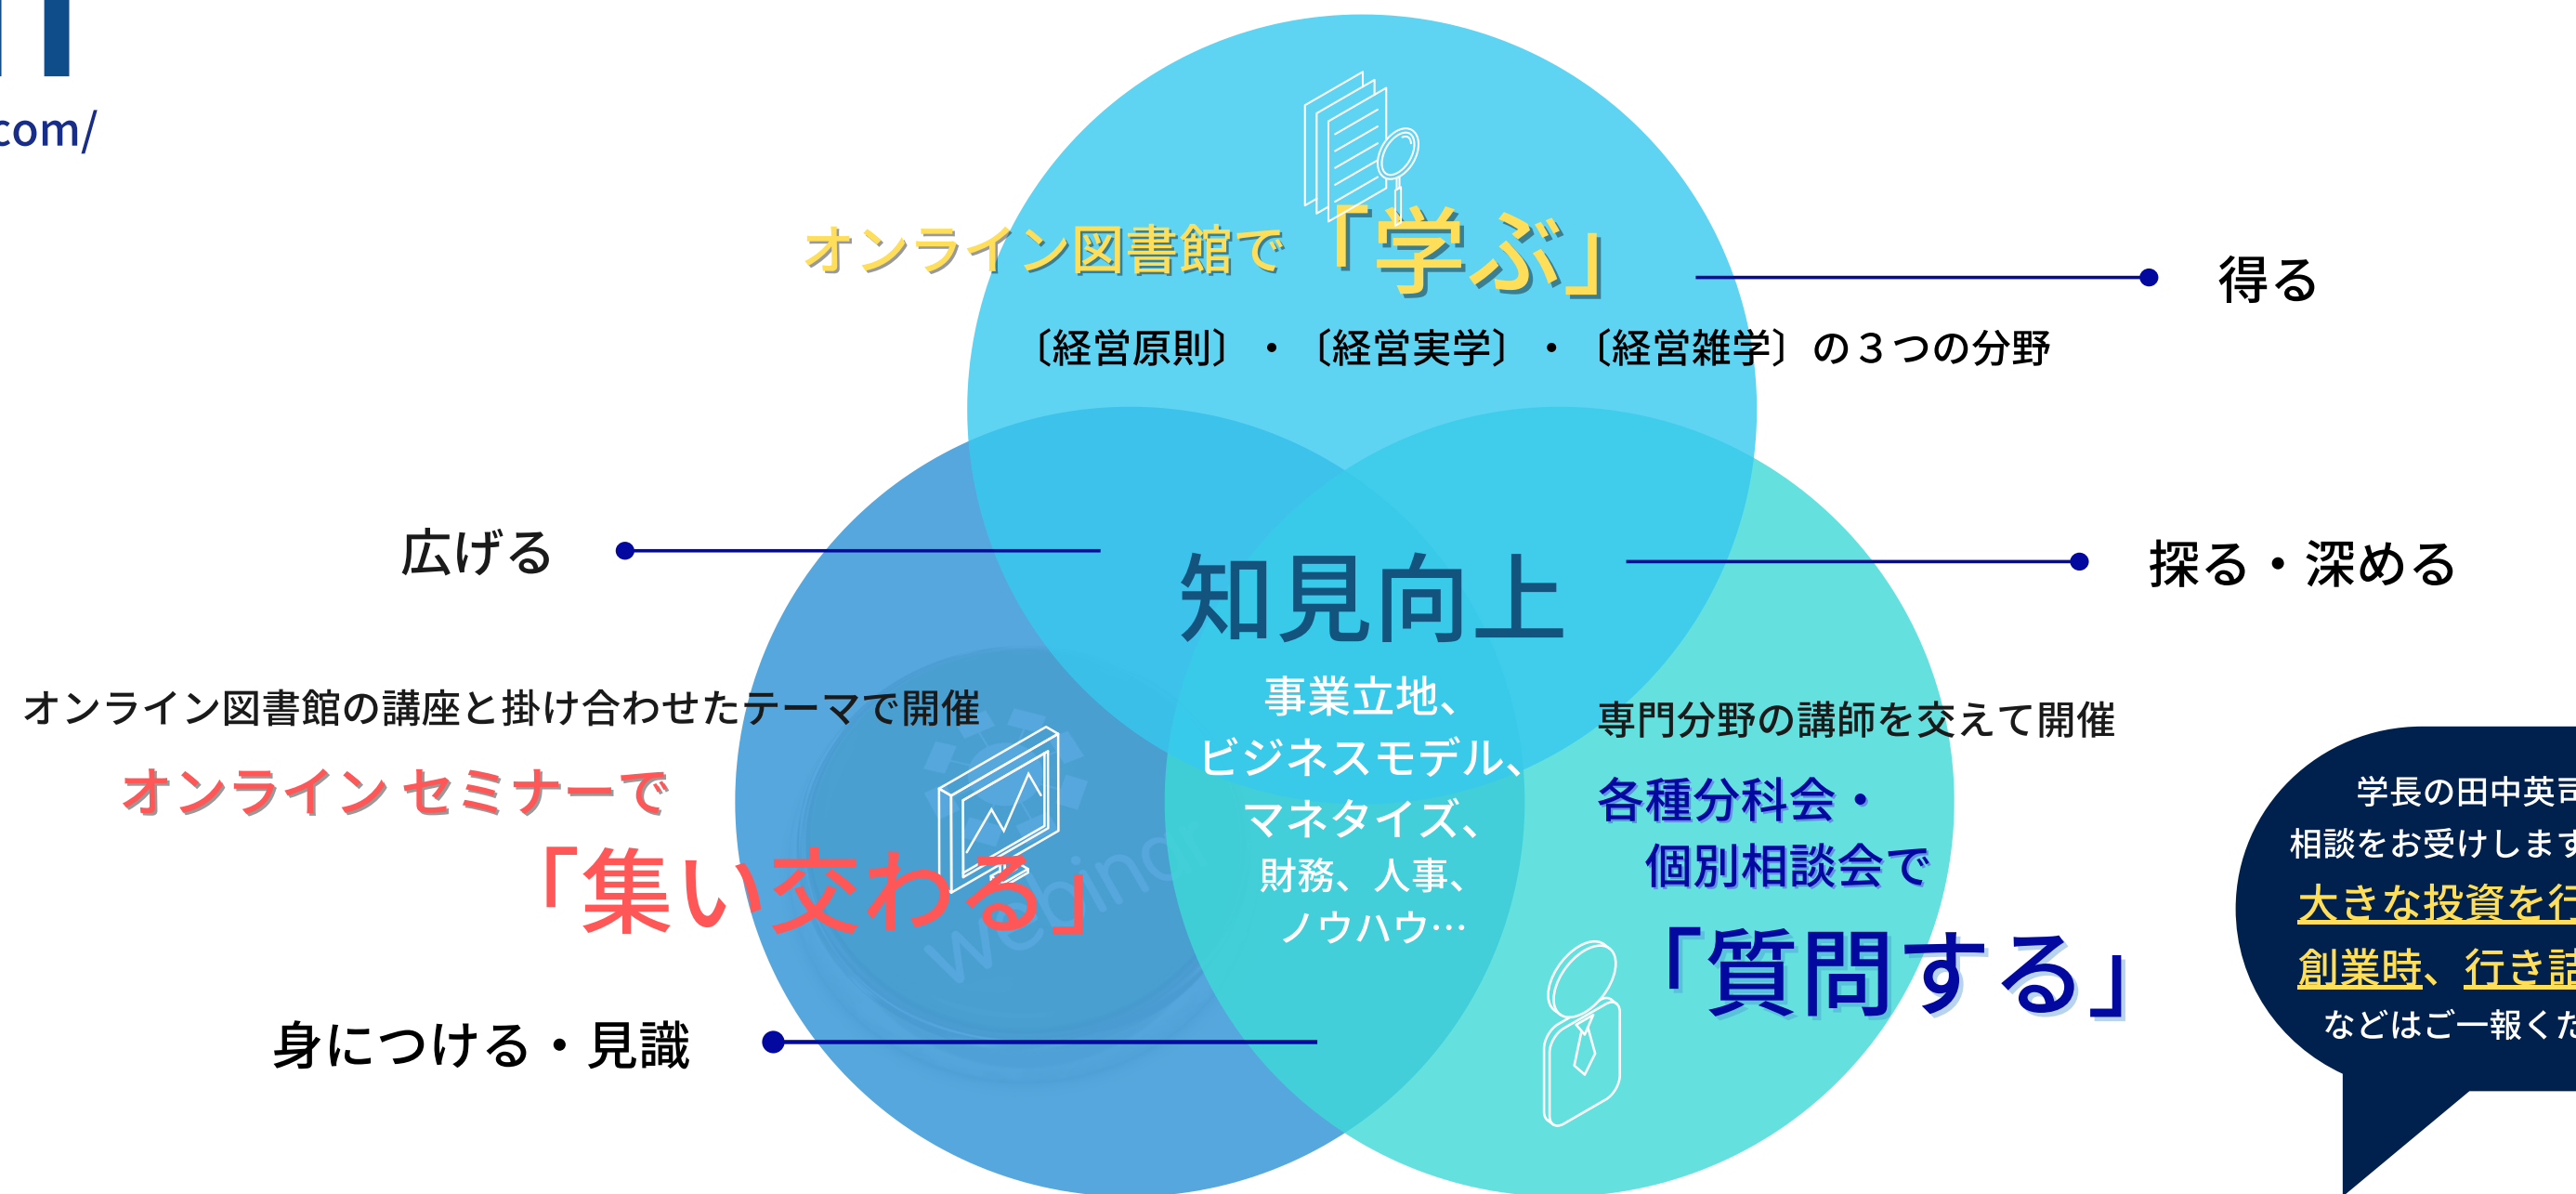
com/

オンライン図書館で「学ぶ」

得る

〔経営原則〕・〔経営実学〕・〔経営雑学〕の３つの分野

広げる

知見向上

探る・深める

事業立地、ビジネスモデル、マネタイズ、財務、人事、ノウハウ…

オンライン図書館の講座と掛け合わせたテーマで開催

オンライン セミナーで

「集い交わる」

webinar

専門分野の講師を交えて開催

各種分科会・個別相談会で

「質問する」

身につける・見識

学長の田中英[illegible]
相談をお受けしま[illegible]
大きな投資を行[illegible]
創業時、行き詰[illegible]
などはご一報くだ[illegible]